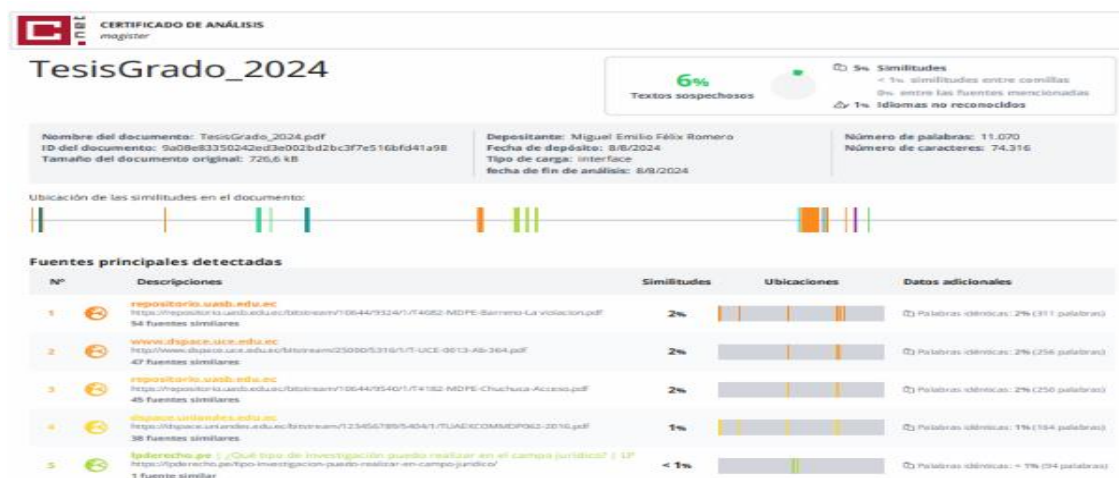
CERTIFICADO DE ANÁLISIS
magister

TesisGrado_2024

6%
Textos sospechosos

5% Similitudes
< 1% similitudes entre comillas
0% entre las fuentes mencionadas
1% Idiomas no reconocidos

Nombre del documento: TesisGrado_2024.pdf
ID del documento: 9a08e83350242ed3e002bd2bc3f7e516bfd41a98
Tamaño del documento original: 726,6 kB

Depositante: Miguel Emilio Félix Romero
Fecha de depósito: 8/8/2024
Tipo de carga: interface
fecha de fin de análisis: 8/8/2024

Número de palabras: 11.070
Número de caracteres: 74.316

Ubicación de las similitudes en el documento:

Fuentes principales detectadas

| Nº | | Descripciones | Similitudes | Ubicaciones | Datos adicionales |
|---|---|---|---|---|---|
| 1 | | repositorio.uasb.edu.ec https://repositorio.uasb.edu.ec/bitstream/10644/9324/1/T4082-MDPE-Barreno-La violacion.pdf 54 fuentes similares | 2% | | Palabras idénticas: 2% (311 palabras) |
| 2 | | www.dspace.uce.edu.ec http://www.dspace.uce.edu.ec/bitstream/25000/5316/1/T-UCE-0013-Ab-364.pdf 47 fuentes similares | 2% | | Palabras idénticas: 2% (256 palabras) |
| 3 | | repositorio.uasb.edu.ec https://repositorio.uasb.edu.ec/bitstream/10644/9540/1/T4182-MDPE-Chuchuca-Acceso.pdf 45 fuentes similares | 2% | | Palabras idénticas: 2% (250 palabras) |
| 4 | | dspace.uniandes.edu.ec https://dspace.uniandes.edu.ec/bitstream/123456789/5404/1/TUAEXCOMMDP062-2016.pdf 38 fuentes similares | 1% | | Palabras idénticas: 1% (164 palabras) |
| 5 | | lpderecho.pe | ¿Qué tipo de investigación puedo realizar en el campo jurídico? | LP https://lpderecho.pe/tipo-investigacion-puedo-realizar-en-campo-juridico/ 1 fuente similar | < 1% | | Palabras idénticas: < 1% (94 palabras) |